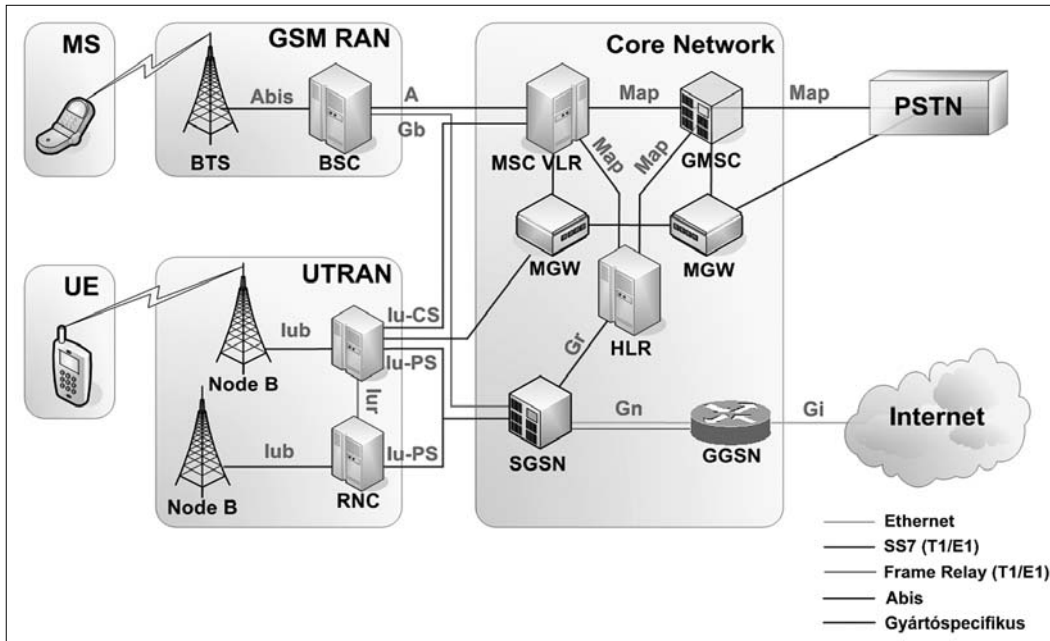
MS

GSM RAN

Abis

A

Gb

BTS

BSC

Core Network

Map

Map

Map

Map

MSC VLR

GMSC

PSTN

MGW

MGW

UE

UTRAN

Iub

Iu-CS

Iu-PS

Iur

Iub

Iu-PS

Node B

Node B

RNC

HLR

Gr

SGSN

Gn

GGSN

Gi

Internet

Ethernet

SS7 (T1/E1)

Frame Relay (T1/E1)

Abis

Gyártóspecifikus